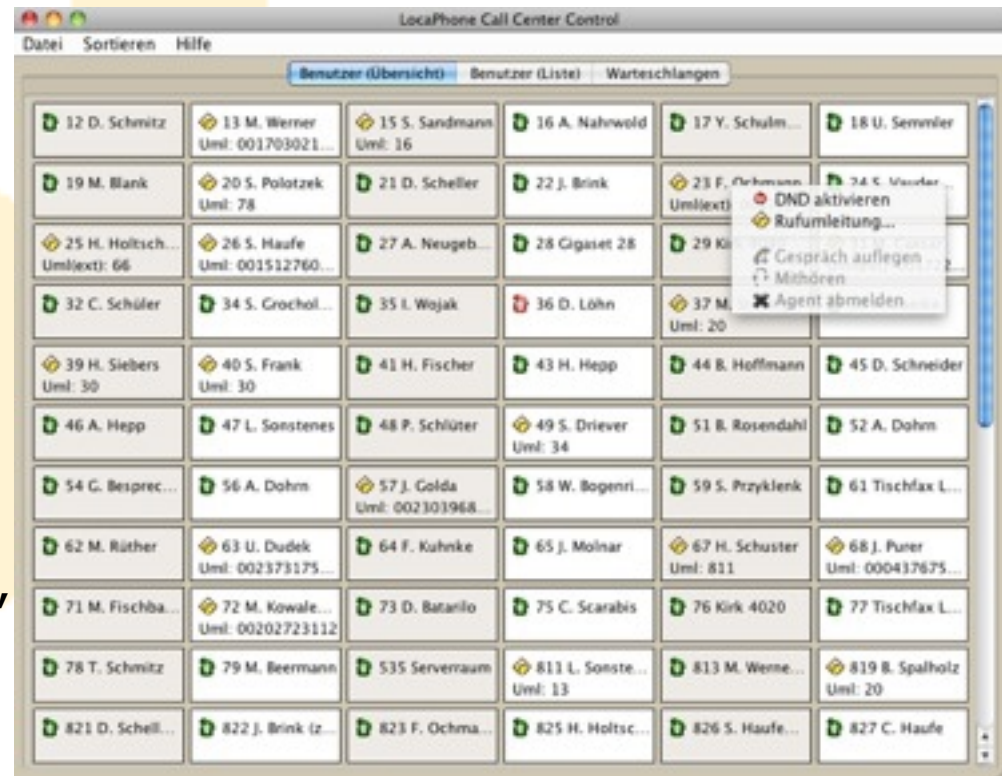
LocaPhone Call Center Control

Datei Sortieren Hilfe

Benutzer (Übersicht) Benutzer (Liste) Warteschlangen

| | | | | | |
|---|---|---|---|---|---|
| 12 D. Schmitz | 13 M. Werner Uml: 001703021... | 15 S. Sandmann Uml: 16 | 16 A. Nahrwold | 17 Y. Schulm... | 18 U. Semmler |
| 19 M. Blank | 20 S. Polotzek Uml: 78 | 21 D. Scheller | 22 J. Brink | 23 F. Ochmann Uml(ext) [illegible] | 24 S. Vauder... |
| 25 H. Holtsch... Uml(ext): 66 | 26 S. Haufe Uml: 001512760... | 27 A. Neugeb... | 28 Gigaset 28 | 29 Ki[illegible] | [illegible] |
| 32 C. Schüler | 34 S. Grochol... | 35 I. Wojak | 36 D. Löhn | 37 M. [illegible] Uml: 20 | |
| 39 H. Siebers Uml: 30 | 40 S. Frank Uml: 30 | 41 H. Fischer | 43 H. Hepp | 44 B. Hoffmann | 45 D. Schneider |
| 46 A. Hepp | 47 L. Sonstenes | 48 P. Schlüter | 49 S. Driever Uml: 34 | 51 B. Rosendahl | 52 A. Dohrn |
| 54 G. Besprec... | 56 A. Dohrn | 57 J. Golda Uml: 002303968... | 58 W. Bogenri... | 59 S. Przyklenk | 61 Tischfax L... |
| 62 M. Rüther | 63 U. Dudek Uml: 002373175... | 64 F. Kuhnke | 65 J. Molnar | 67 H. Schuster Uml: 811 | 68 J. Purer Uml: 000437675... |
| 71 M. Fischba... | 72 M. Kowale... Uml: 00202723112 | 73 D. Batarilo | 75 C. Scarabis | 76 Kirk 4020 | 77 Tischfax L... |
| 78 T. Schmitz | 79 M. Beermann | 535 Serverraum | 811 L. Sonste... Uml: 13 | 813 M. Werne... | 819 B. Spalholz Uml: 20 |
| 821 D. Schell... | 822 J. Brink (z... | 823 F. Ochma... | 825 H. Holtsc... | 826 S. Haufe... | 827 C. Haufe |

DND aktivieren
Rufumleitung...
Gespräch auflegen
Mithören
Agent abmelden